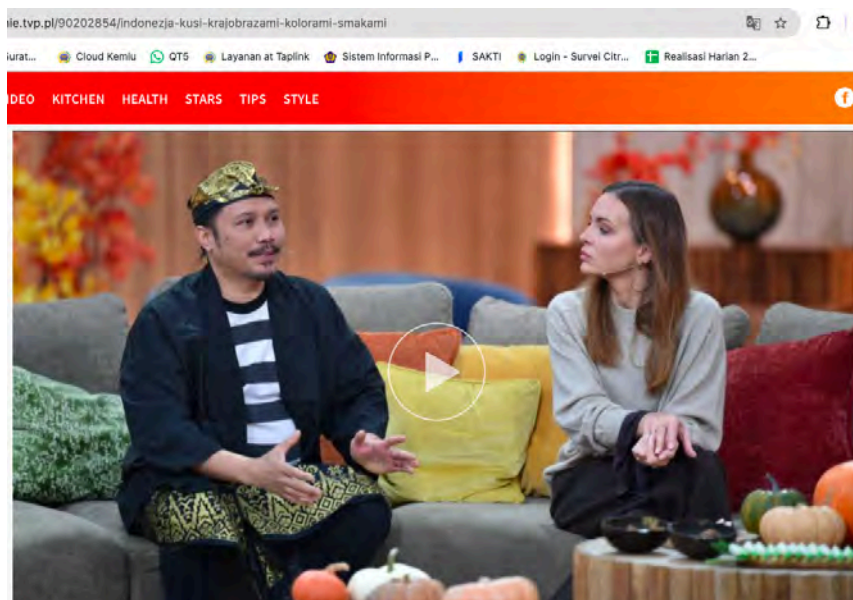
nie.tvp.pl/90202854/indonezja-kusi-krajobrazami-kolorami-smakami

urat... Cloud Kemlu QT5 Layanan at Taplink Sistem Informasi P... SAKTI Login - Survei Citr... Realisasi Harian 2...

IDEO KITCHEN HEALTH STARS TIPS STYLE